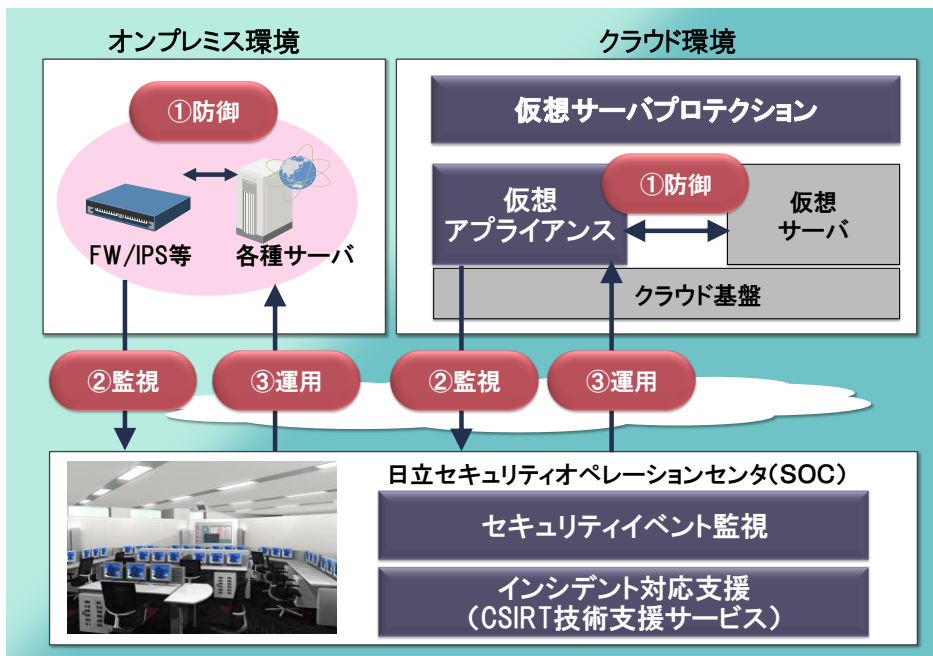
オンプレミス環境

①防御

FW/IPS等

各種サーバ

クラウド環境

仮想サーバプロテクション

仮想アプライアンス

①防御

仮想サーバ

クラウド基盤

②監視

③運用

②監視

③運用

日立セキュリティオペレーションセンタ(SOC)

セキュリティイベント監視

インシデント対応支援
(CSIRT技術支援サービス)